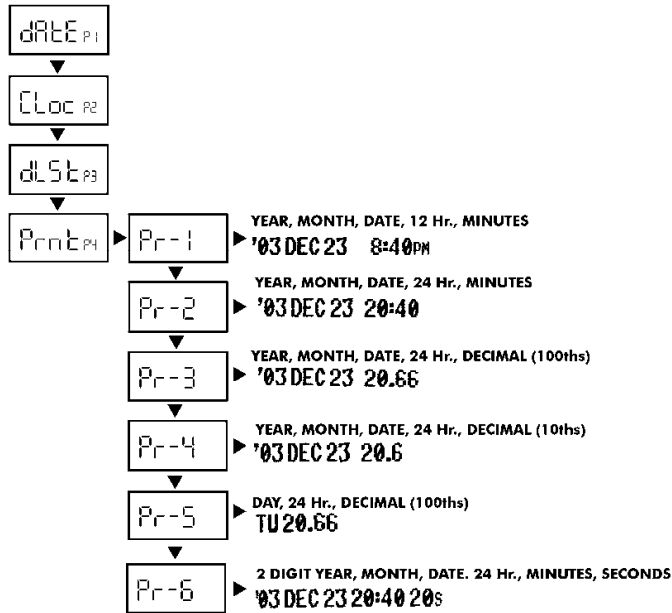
dAtE P1

CLoc P2

dLSt P3

Prnt P4

Pr-1

YEAR, MONTH, DATE, 12 Hr., MINUTES

'03 DEC 23 8:40PM

Pr-2

YEAR, MONTH, DATE, 24 Hr., MINUTES

'03 DEC 23 20:40

Pr-3

YEAR, MONTH, DATE, 24 Hr., DECIMAL (100ths)

'03 DEC 23 20.66

Pr-4

YEAR, MONTH, DATE, 24 Hr., DECIMAL (10ths)

'03 DEC 23 20.6

Pr-5

DAY, 24 Hr., DECIMAL (100ths)

TU 20.66

Pr-6

2 DIGIT YEAR, MONTH, DATE. 24 Hr., MINUTES, SECONDS

'03 DEC 23 20:40 20S